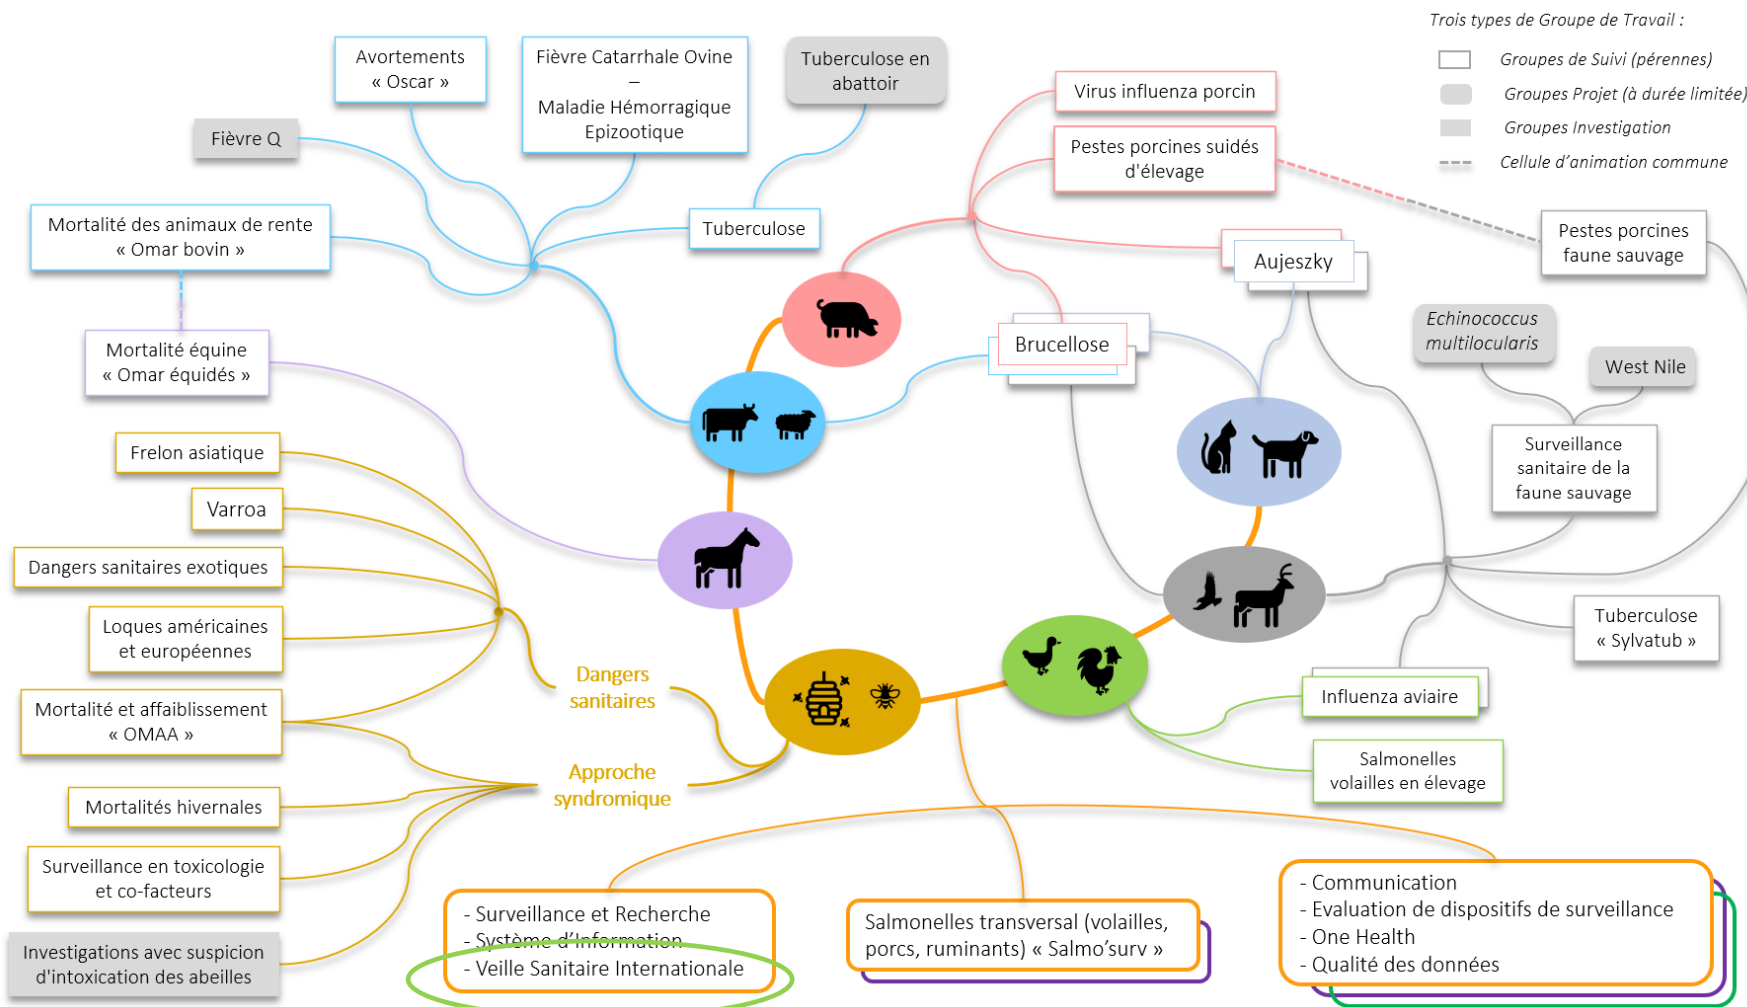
Trois types de Groupe de Travail :

Groupes de Suivi (pérennes)

Groupes Projet (à durée limitée)

Groupes Investigation

Cellule d'animation commune

Avortements « Oscar »

Fièvre Catarrhale Ovine – Maladie Hémorragique Epizootique

Tuberculose en abattoir

Fièvre Q

Mortalité des animaux de rente « Omar bovin »

Tuberculose

Mortalité équine « Omar équidés »

Virus influenza porcin

Pestes porcines suidés d'élevage

Aujeszky

Pestes porcines faune sauvage

Brucellose

Echinococcus multilocularis

West Nile

Surveillance sanitaire de la faune sauvage

Frelon asiatique

Varroa

Dangers sanitaires exotiques

Loques américaines et européennes

Mortalité et affaiblissement « OMAA »

Mortalités hivernales

Surveillance en toxicologie et co-facteurs

Investigations avec suspicion d'intoxication des abeilles

Dangers sanitaires

Approche syndromique

Tuberculose « Sylvatub »

Influenza aviaire

Salmonelles volailles en élevage

- Surveillance et Recherche
- Système d'Information
- Veille Sanitaire Internationale

Salmonelles transversal (volailles, porcs, ruminants) « Salmo'surv »

- Communication
- Evaluation de dispositifs de surveillance
- One Health
- Qualité des données